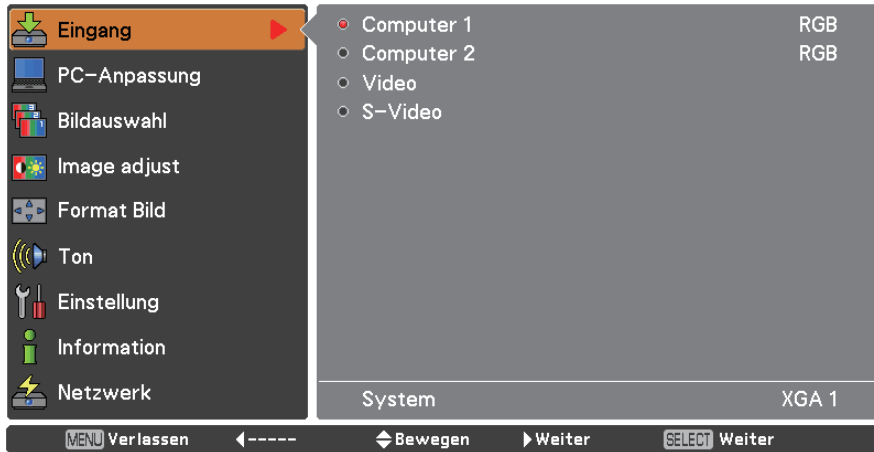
Eingang
PC-Anpassung
Bildauswahl
Image adjust
Format Bild
Ton
Einstellung
Information
Netzwerk

Computer 1 RGB
Computer 2 RGB
Video
S-Video

System XGA 1

MENU Verlassen ◀----- ◆Bewegen ▶Weiter SELECT Weiter